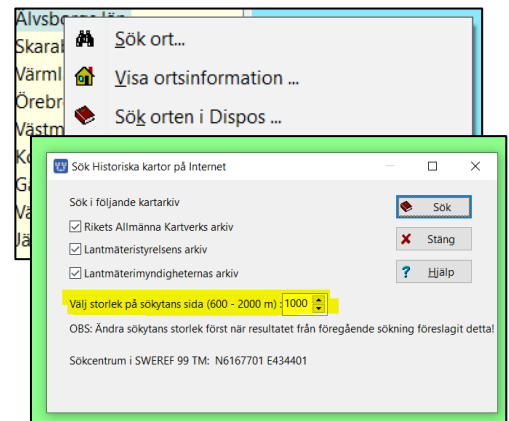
Älvsborgs län
Skarab
Värml
Örebr
Västm
Ko
Ga
Vä
Jä

Sök ort...
Visa ortsinformation ...
Sök orten i Dispos ...

Sök Historiska kartor på Internet

Sök i följande kartarkiv
Rikets Allmänna Kartverks arkiv
Lantmäteristyrelsens arkiv
Lantmäterimyndigheternas arkiv

Sök
Stäng
Hjälp

Välj storlek på söktytans sida (600 - 2000 m) : 1000

OBS: Ändra söktytans storlek först när resultatet från föregående sökning föreslagit detta!

Sökcentrum i SWEREF 99 TM: N6167701 E434401